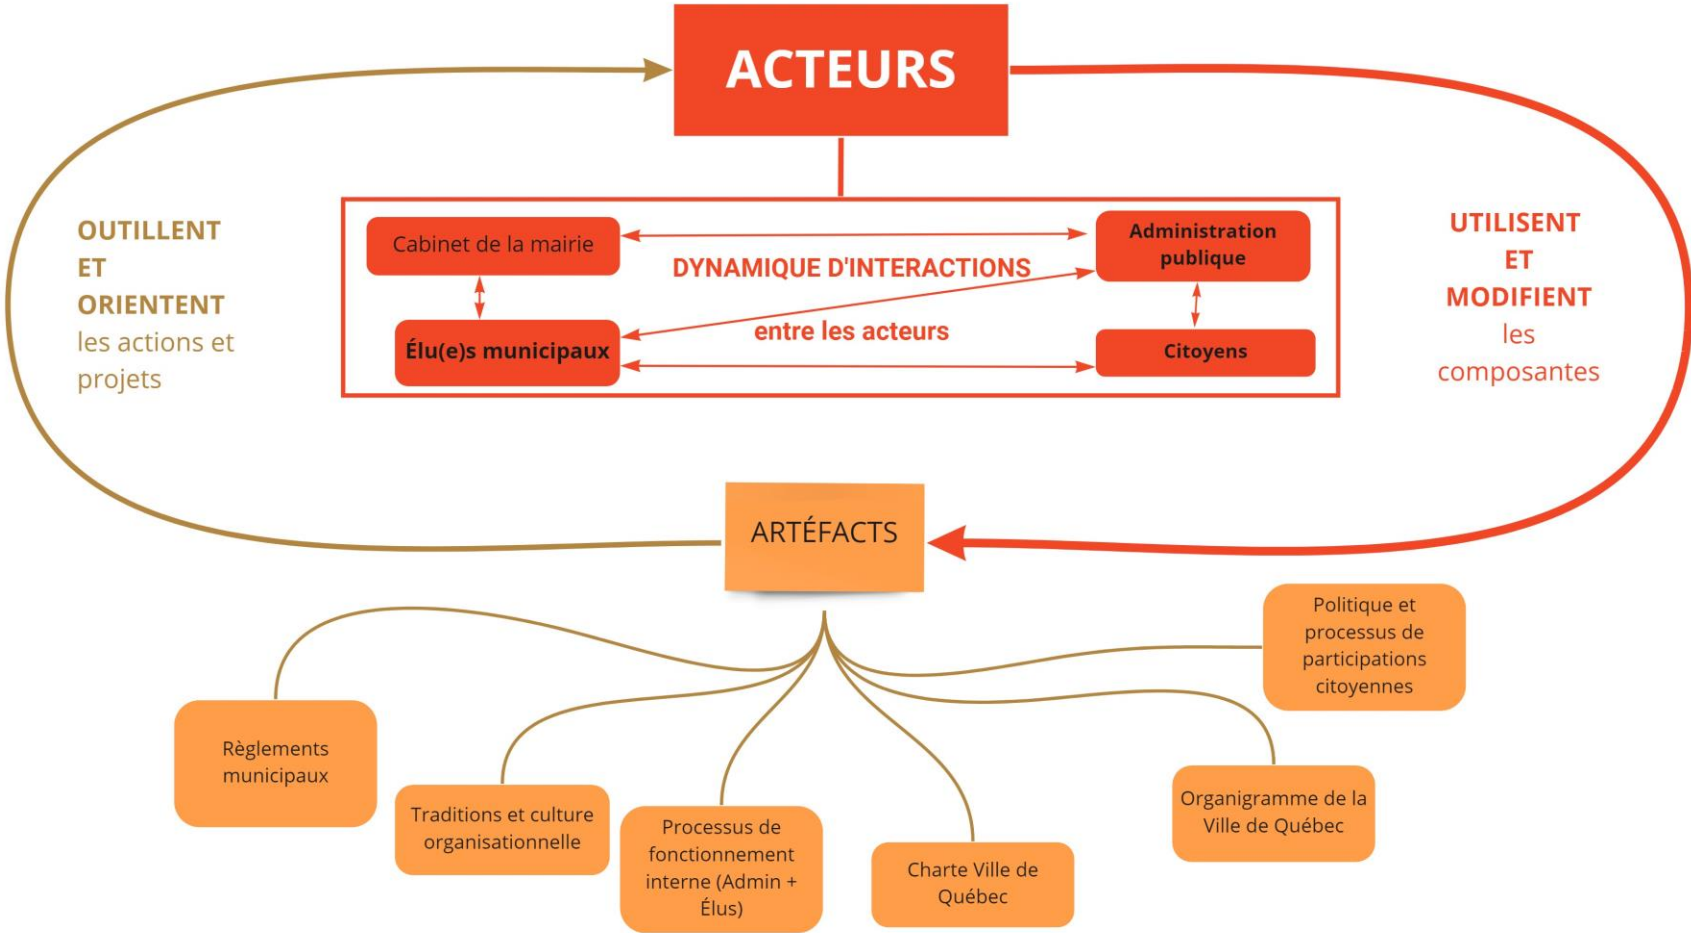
ACTEURS

OUTILLENT ET ORIENTENT les actions et projets

Cabinet de la mairie

DYNAMIQUE D'INTERACTIONS

Administration publique

Élu(e)s municipaux

entre les acteurs

Citoyens

UTILISENT ET MODIFIENT les composantes

ARTÉFACTS

Politique et processus de participations citoyennes

Règlements municipaux

Traditions et culture organisationnelle

Processus de fonctionnement interne (Admin + Élus)

Charte Ville de Québec

Organigramme de la Ville de Québec